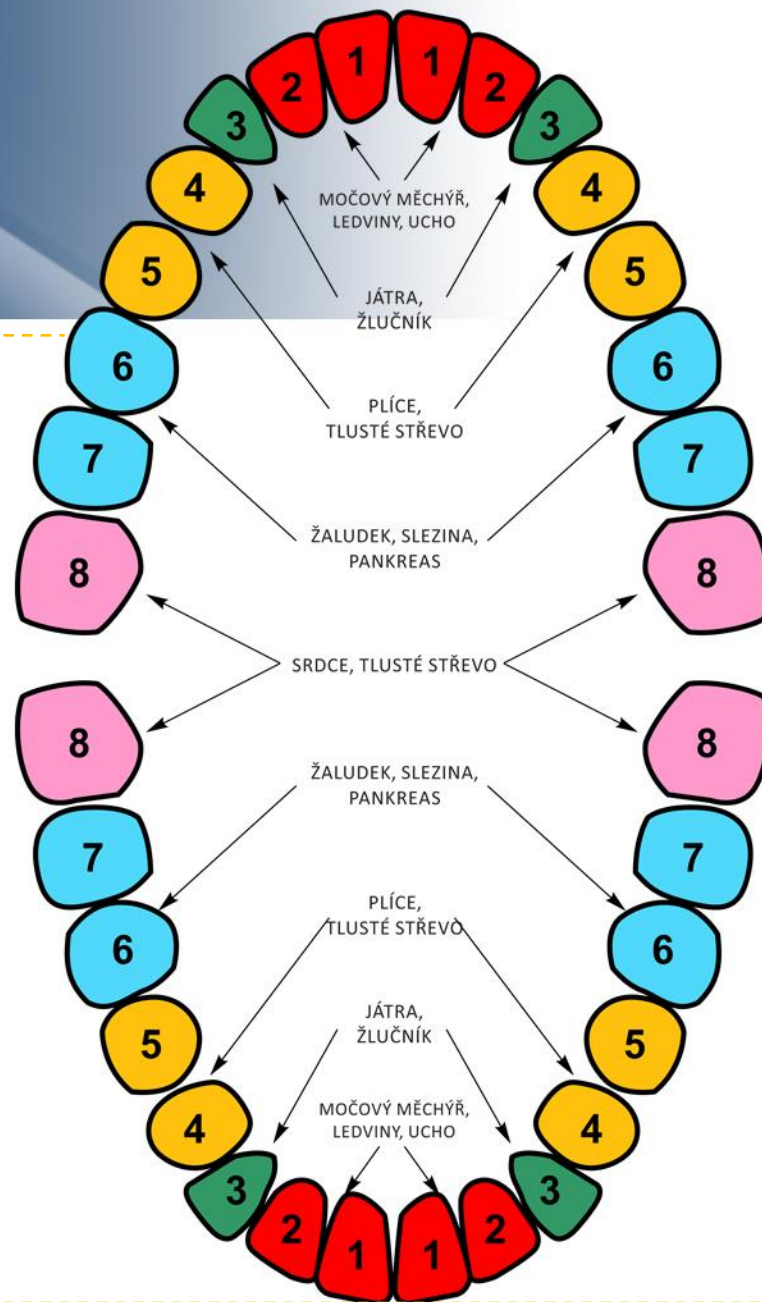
2 1 1 2
3 3
4 4
5 5
6 6
7 7
8 8

MOČOVÝ MĚCHÝŘ, LEDVINY, UCHO

JÁTRA, ŽLUČNÍK

PLÍCE, TLUSTÉ STŘEVO

ŽALUDEK, SLEZINA, PANKREAS

SRDCE, TLUSTÉ STŘEVO

8 8

ŽALUDEK, SLEZINA, PANKREAS

7 7

PLÍCE, TLUSTÉ STŘEVO

6 6

JÁTRA, ŽLUČNÍK

5 5

MOČOVÝ MĚCHÝŘ, LEDVINY, UCHO

4 4
3 3
2 1 1 2